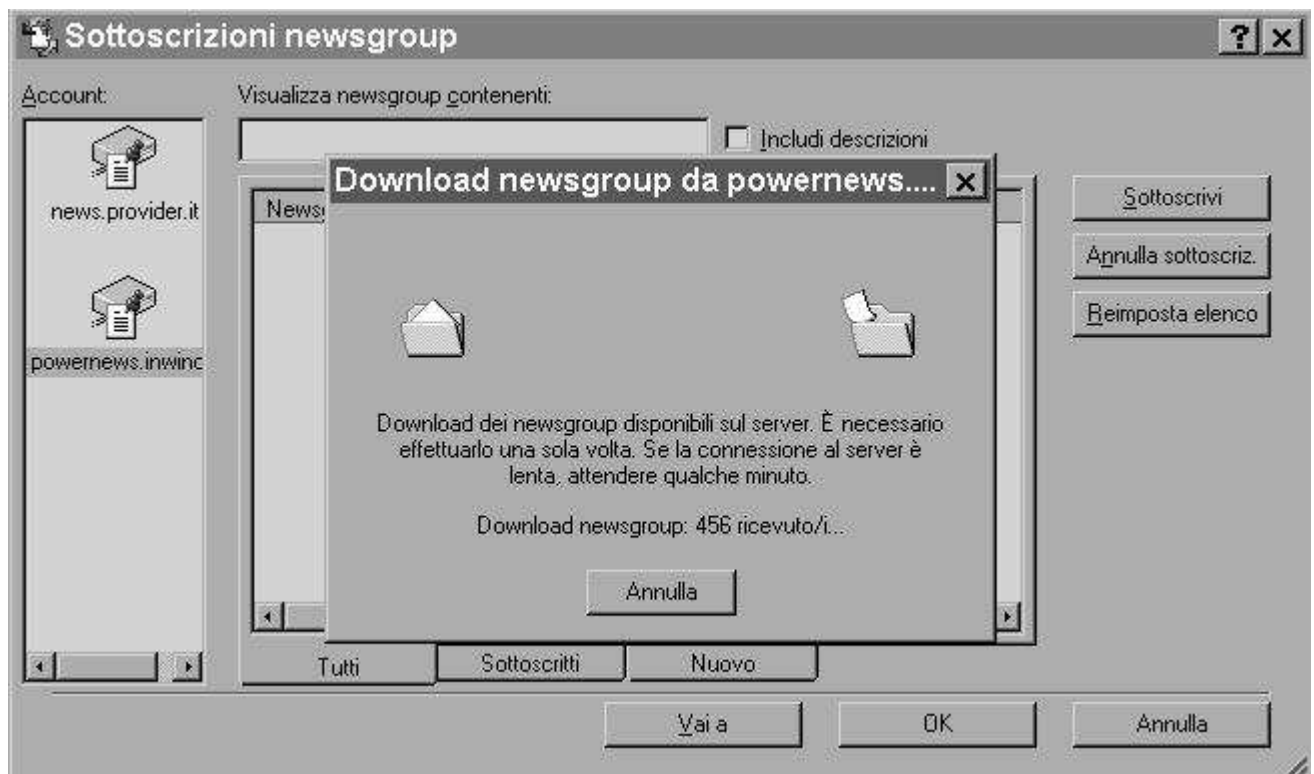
Sottoscrizioni newsgroup

?

Account:

news.provider.it

powernews.inwinc

Visualizza newsgroup contenenti:

Includi descrizioni

News

Download newsgroup da powernews....

Download dei newsgroup disponibili sul server. È necessario effettuarlo una sola volta. Se la connessione al server è lenta, attendere qualche minuto.

Download newsgroup: 456 ricevuto/i...

Annulla

Sottoscrivi

Annulla sottoscriz.

Reimposta elenco

Tutti

Sottoscritti

Nuovo

Vai a

OK

Annulla